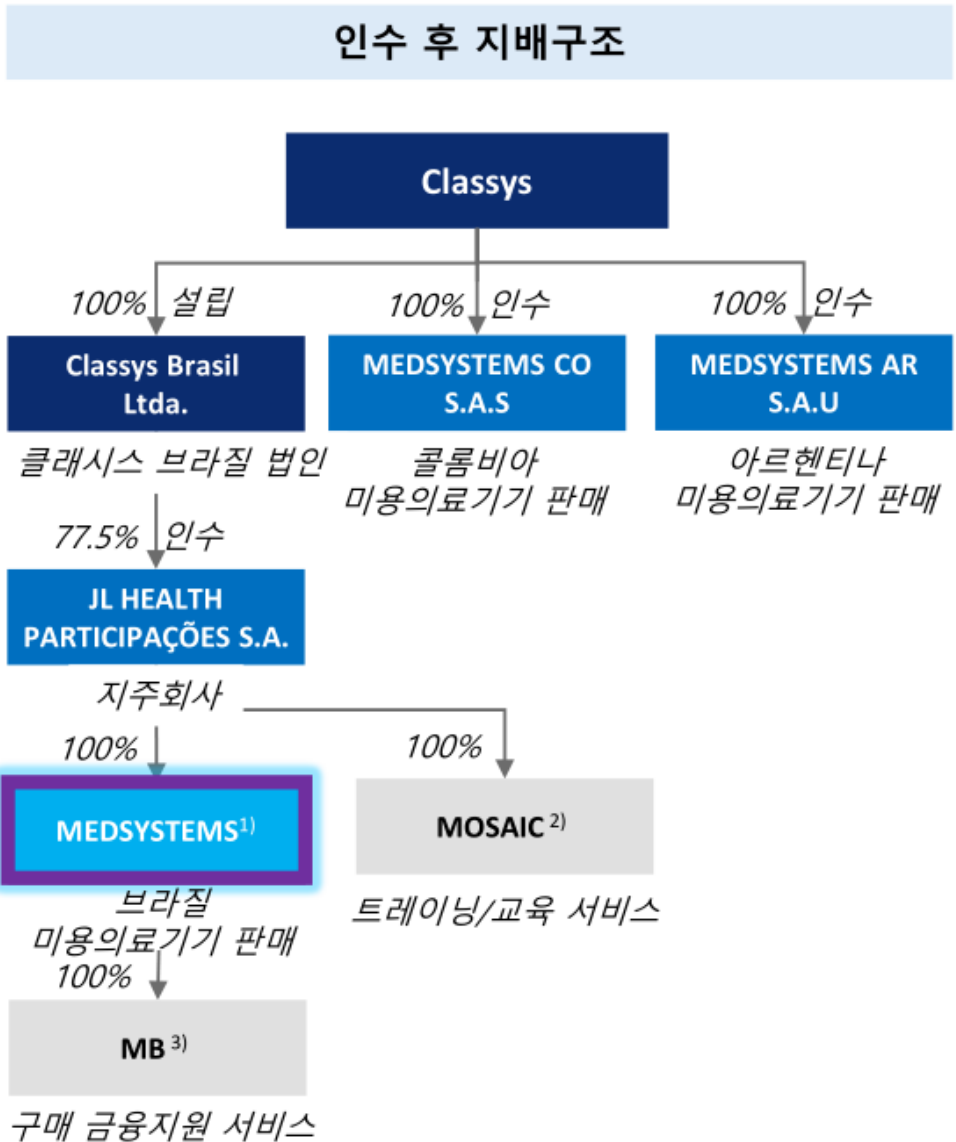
인수 후 지배구조

Classys

100% 설립

100% 인수

100% 인수

Classys Brasil Ltda.

클래시스 브라질 법인

MEDSYSTEMS CO S.A.S

콜롬비아 미용의료기기 판매

MEDSYSTEMS AR S.A.U

아르헨티나 미용의료기기 판매

77.5% 인수

JL HEALTH PARTICIPAÇÕES S.A.

지주회사

100%

100%

MEDSYSTEMS$^{1)}$

브라질 미용의료기기 판매

MOSAIC $^{2)}$

트레이닝/교육 서비스

100%

MB $^{3)}$

구매 금융지원 서비스